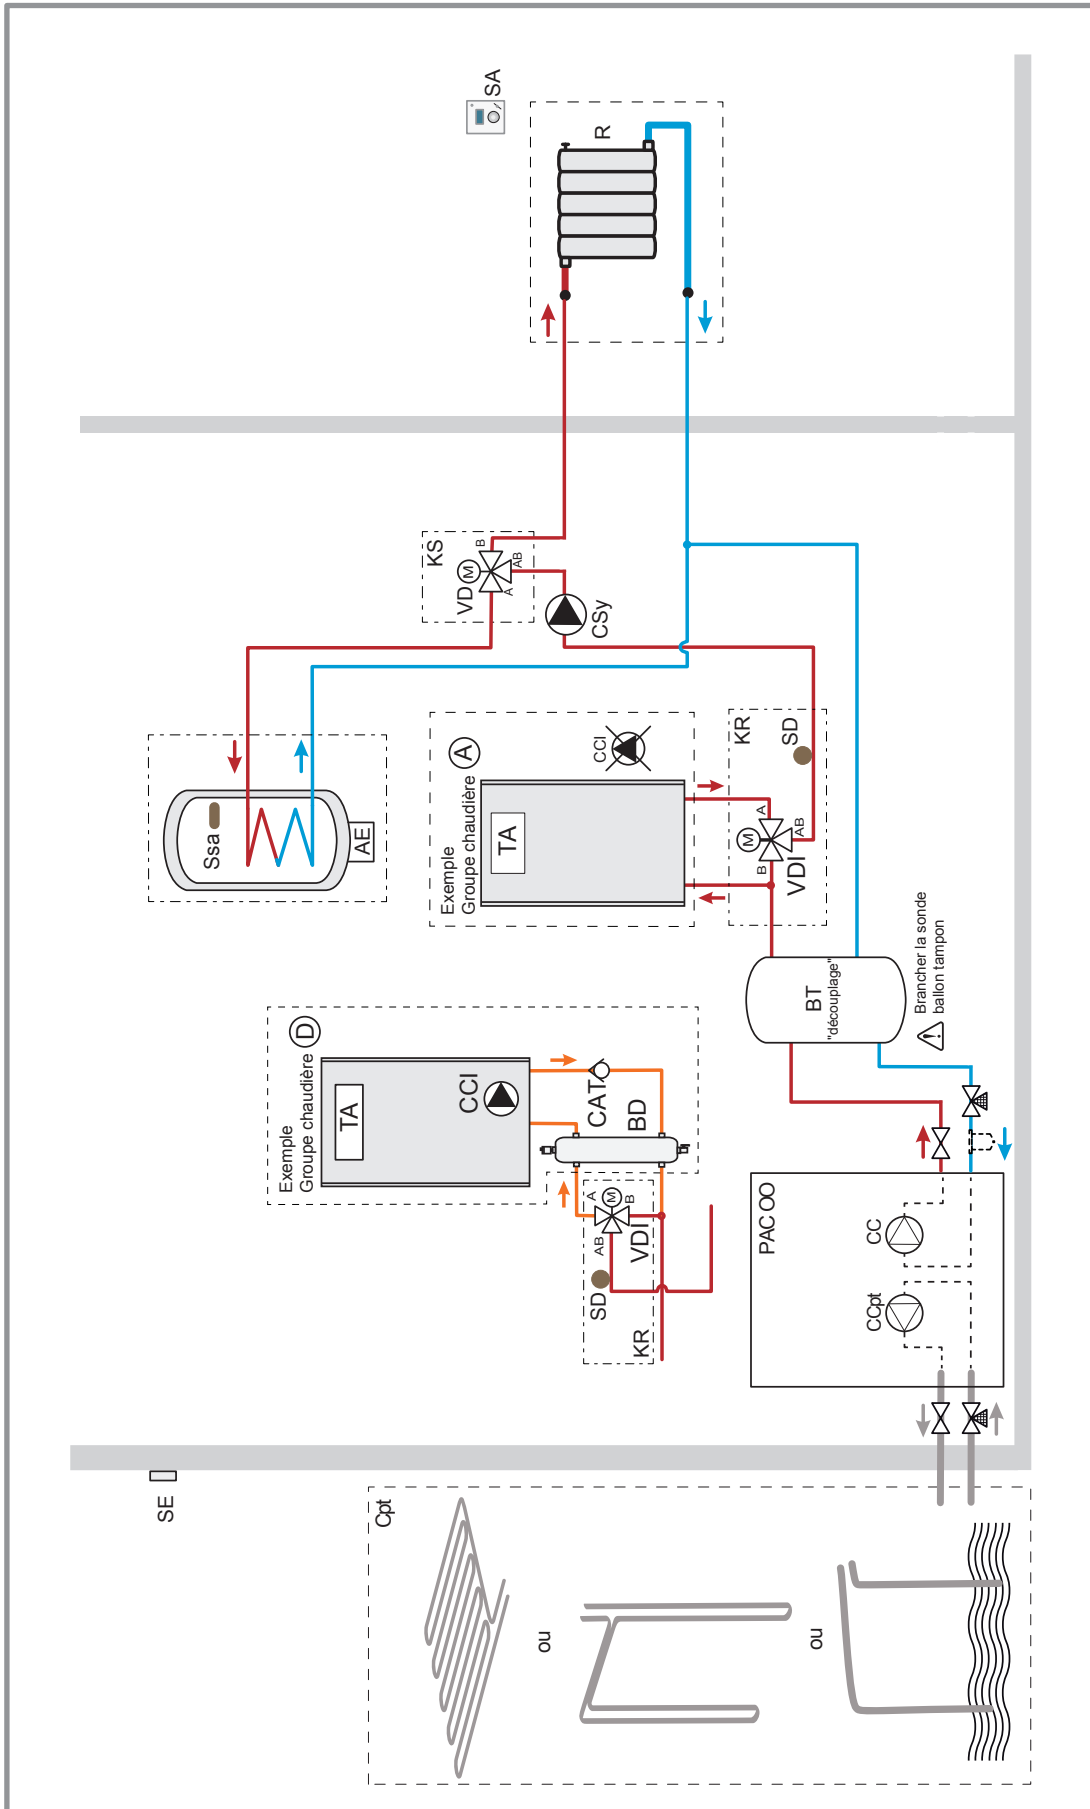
SA
R
KS
B
VD
M
A
AB
CSy
Ssa
AE
Exemple
Groupe chaudière
A
TA
CCI
KR
SD
M
A
B
AB
VDI
BT
"découplage"
Brancher la sonde
ballon tampon
Exemple
Groupe chaudière
D
TA
CCI
CAT
BD
A
M
B
AB
VDI
SD
KR
PAC OO
CC
CCpt
SE
Cpt
ou
ou